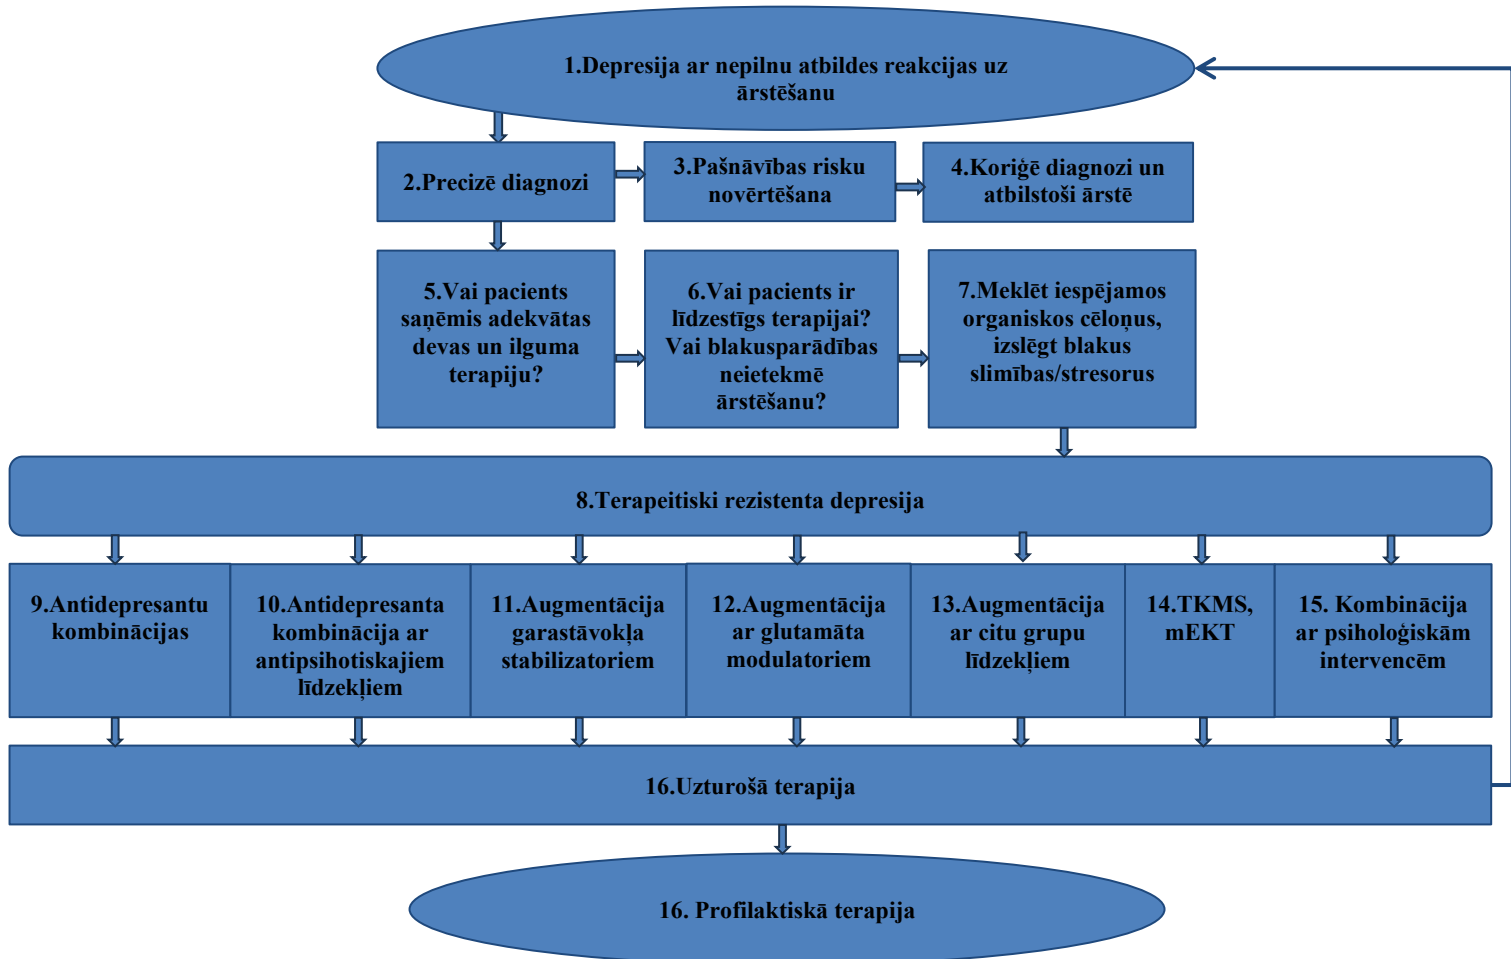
1.Depresija ar nepilnu atbildes reakcijas uz ārstēšanu

2.Precizē diagnozi

3.Pašnāvības risku novērtēšana

4.Koriģē diagnozi un atbilstoši ārstē

5.Vai pacients saņēmis adekvātas devas un ilguma terapiju?

6.Vai pacients ir līdzestīgs terapijai? Vai blakusparādības neietekmē ārstēšanu?

7.Meklēt iespējamos organiskos cēloņus, izslēgt blakus slimības/stresorus

8.Terapeitiski rezistenta depresija

9.Antidepresantu kombinācijas

10.Antidepresanta kombinācija ar antipsihotiskajiem līdzekļiem

11.Augmentācija garastāvokļa stabilizatoriem

12.Augmentācija ar glutamāta modulatoriem

13.Augmentācija ar citu grupu līdzekļiem

14.TKMS, mEKT

15. Kombinācija ar psiholoģiskām intervencēm

16.Uzturošā terapija

16. Profilaktiskā terapija